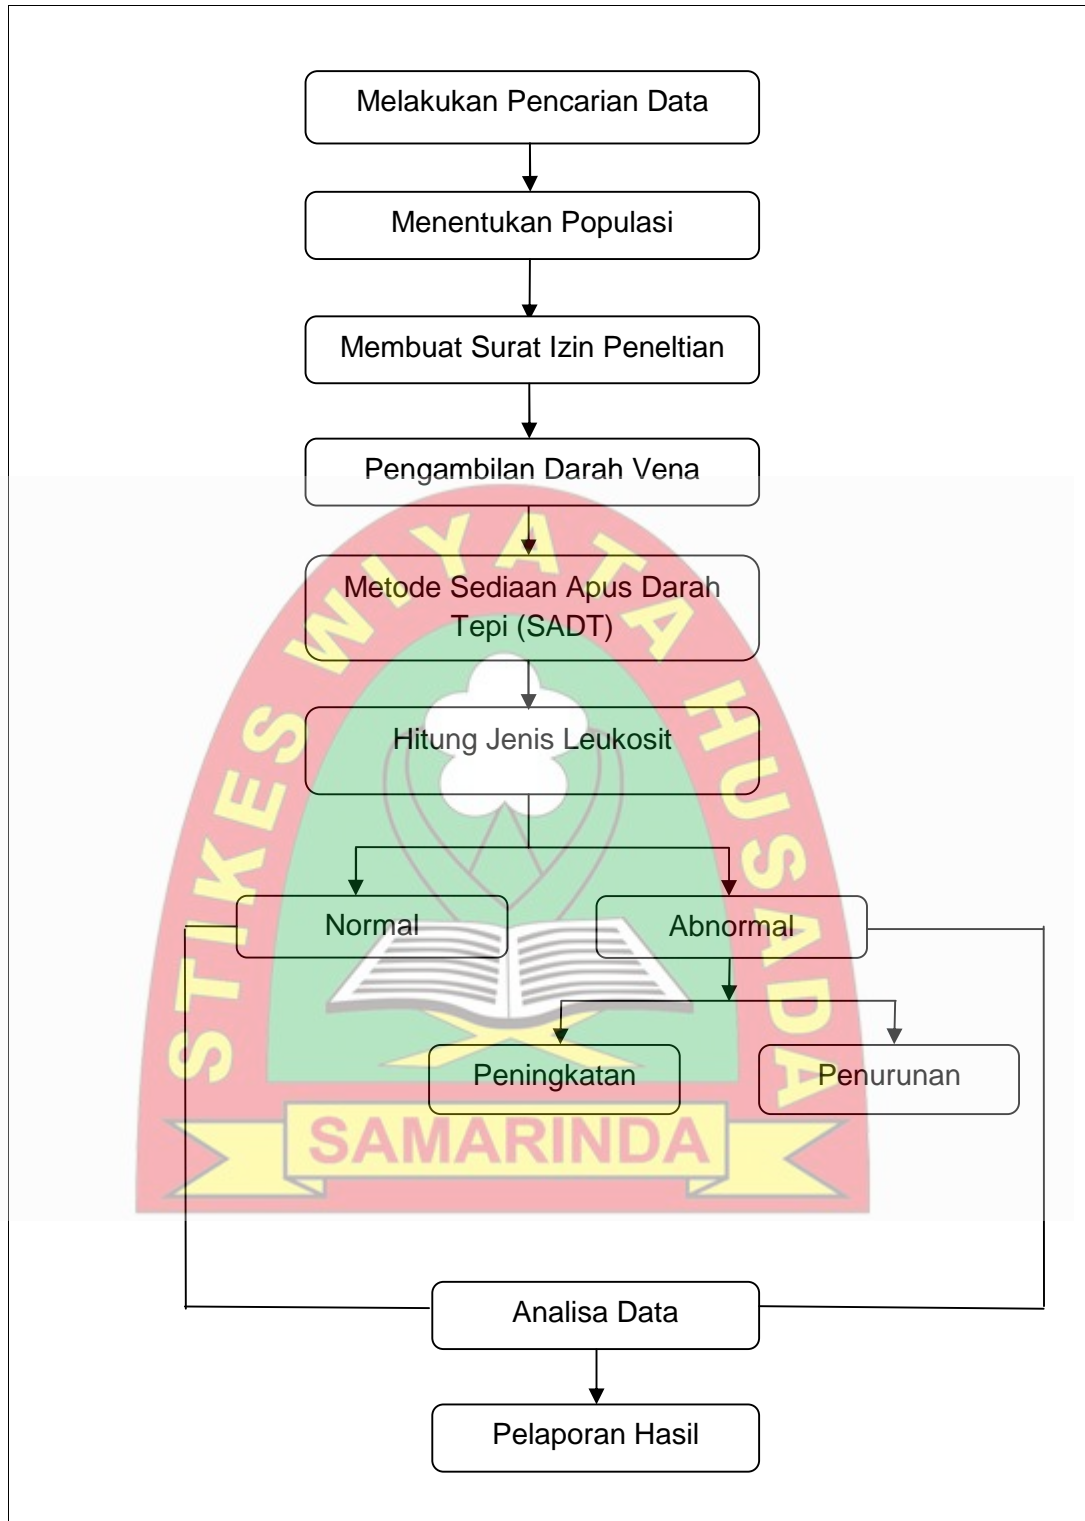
Melakukan Pencarian Data

Menentukan Populasi

Membuat Surat Izin Peneltian

Pengambilan Darah Vena

Metode Sediaan Apus Darah Tepi (SADT)

Hitung Jenis Leukosit

Normal

Abnormal

Peningkatan

Penurunan

Analisa Data

Pelaporan Hasil

STIKES WIYATA HUSADA

SAMARINDA